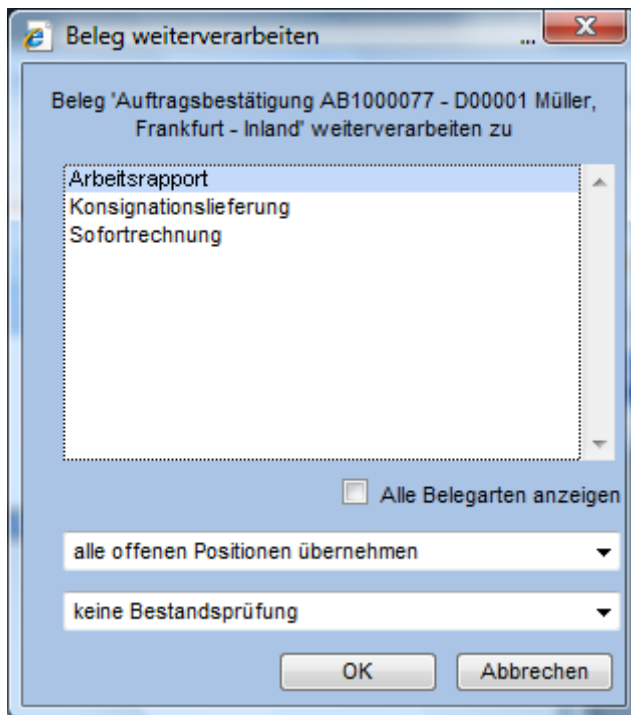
Beleg weiterverarbeiten

...

Beleg 'Auftragsbestätigung AB1000077 - D00001 Müller, Frankfurt - Inland' weiterverarbeiten zu

Arbeitsrapport
Konsignationslieferung
Sofortrechnung

Alle Belegarten anzeigen

alle offenen Positionen übernehmen

keine Bestandsprüfung

OK

Abbrechen